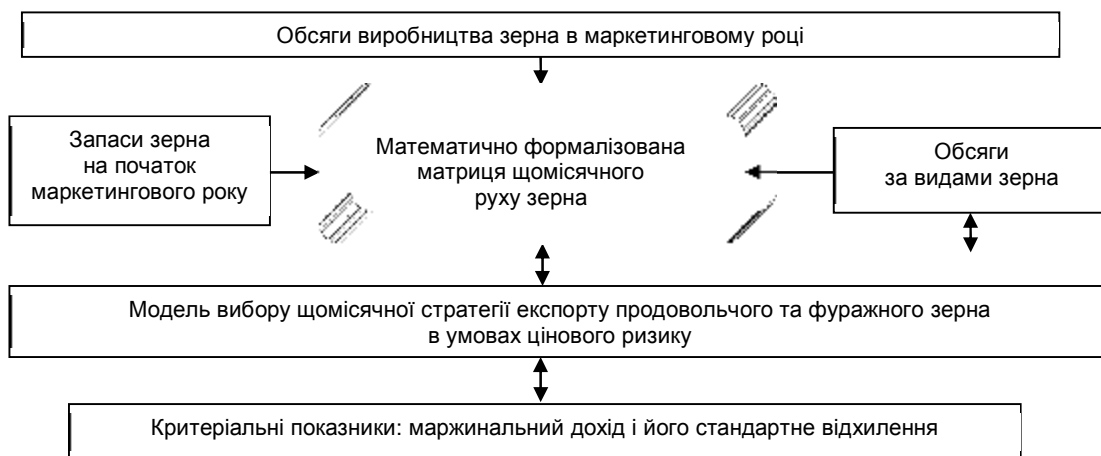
Обсяги виробництва зерна в маркетинговому році

Запаси зерна на початок маркетингового року

Математично формалізована матриця щомісячного руху зерна

Обсяги за видами зерна

Модель вибору щомісячної стратегії експорту продовольчого та фуражного зерна в умовах цінового ризику

Критеріальні показники: маржинальний дохід і його стандартне відхилення